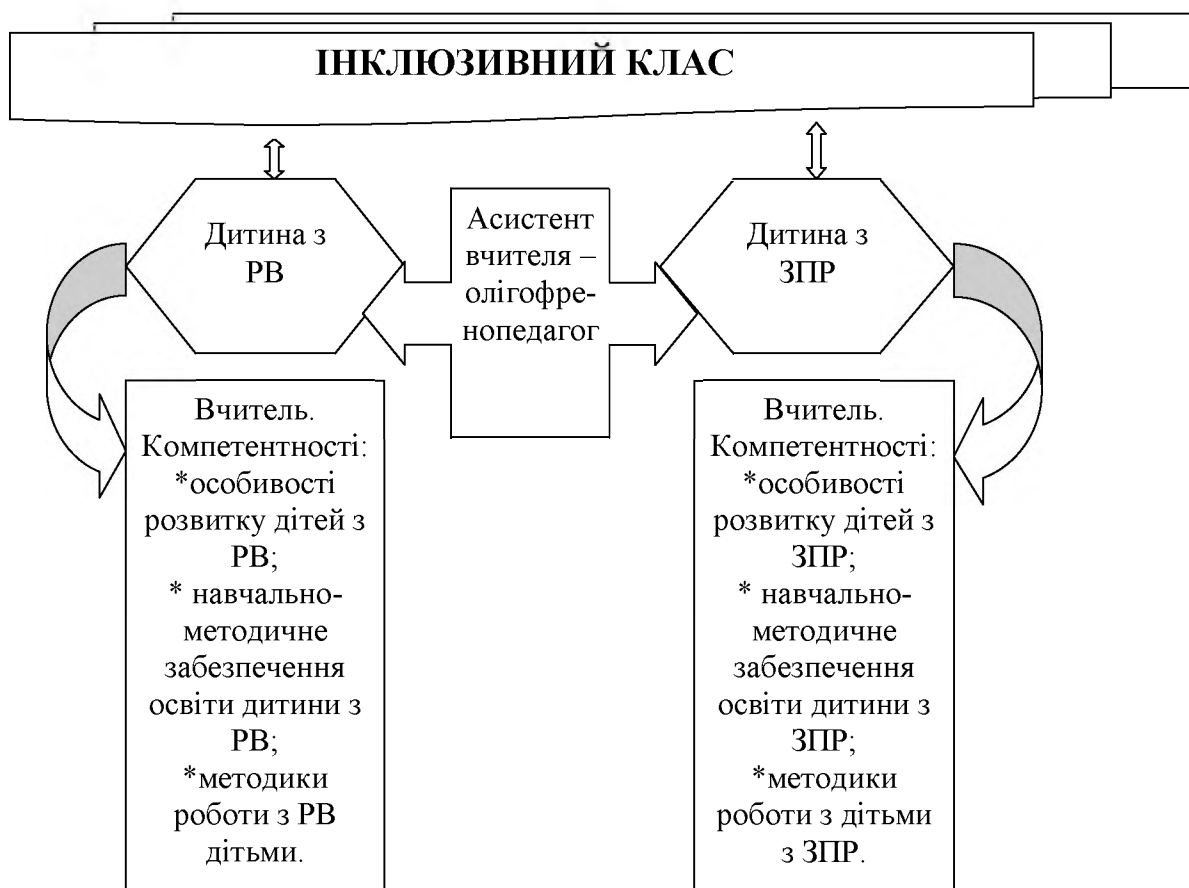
ІНКЛЮЗИВНИЙ КЛАС

Дитина з РВ

Асистент вчителя – олігофренопедагог

Дитина з ЗПР

Вчитель. Компетентності: *особивості розвитку дітей з РВ; * навчально-методичне забезпечення освіти дитини з РВ; *методики роботи з РВ дітьми.

Вчитель. Компетентності: *особивості розвитку дітей з ЗПР; * навчально-методичне забезпечення освіти дитини з ЗПР; *методики роботи з дітьми з ЗПР.